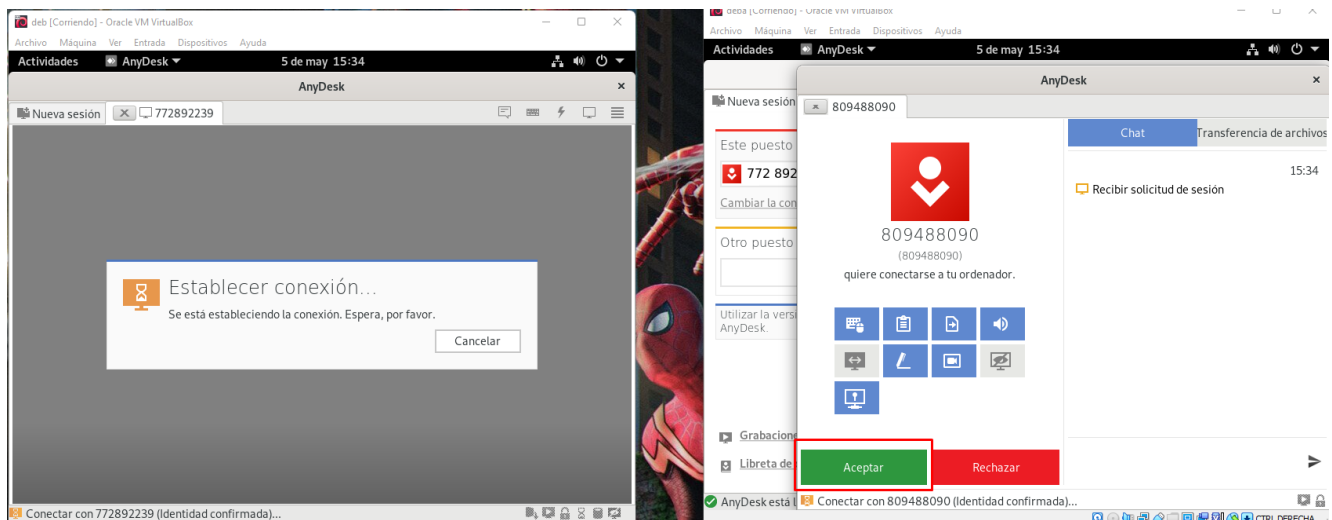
deb [Corriendo] - Oracle VM VirtualBox
Archivo Máquina Ver Entrada Dispositivos Ayuda
Actividades AnyDesk 5 de may 15:34
AnyDesk
Nueva sesión 772892239
Establecer conexión...
Se está estableciendo la conexión. Espera, por favor.
Cancelar
Conectar con 772892239 (Identidad confirmada)...

deba [Corriendo] - Oracle VM VirtualBox
Archivo Máquina Ver Entrada Dispositivos Ayuda
Actividades AnyDesk 5 de may 15:34
AnyDesk
Nueva sesión
809488090
Este puesto
772 892
Cambiar la con
Otro puesto
Utilizar la vers AnyDesk.
Grabacion
Libreta de
809488090
(809488090)
quiere conectarse a tu ordenador.
Aceptar
Rechazar
Chat
Transferencia de archivos
15:34
Recibir solicitud de sesión
AnyDesk está l
Conectar con 809488090 (Identidad confirmada)...
CTRL DERECHA